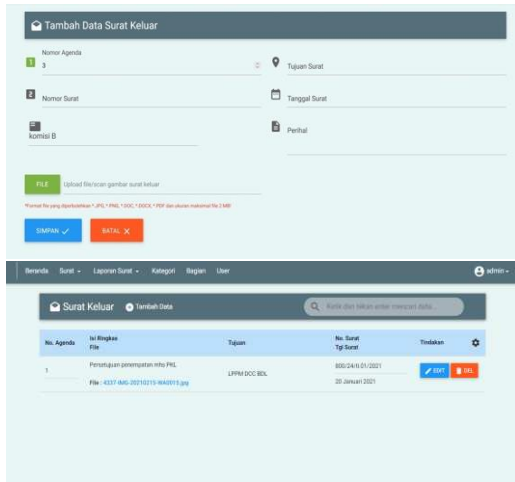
Tambah Data Surat Keluar

Nomor Agenda
3

Tujuan Surat

Nomor Surat

Tanggal Surat

komisi B

Perihal

FILE Upload file/scan gambar surat keluar

*Format file yang diperbolehkan *.JPG, *.PNG, *.DOC, *.DOCX, *.PDF dan ukuran maksimal file 2 MB!

SIMPAN

BATAL

Beranda Surat Laporan Surat Kategori Bagian User admin

Surat Keluar Tambah Data

Ketik dan tekan enter mencari data...

| No. Agenda | Isi Ringkas File | Tujuan | No. Surat Tgl Surat | Tindakan |
|---|---|---|---|---|
| 1 | Persetujuan penempatan mhs PKL File : 4337-IMG-20210215-WA0015.jpg | LPPM DCC BDL | 800/24/II.01/2021 20 Januari 2021 | EDIT DEL |